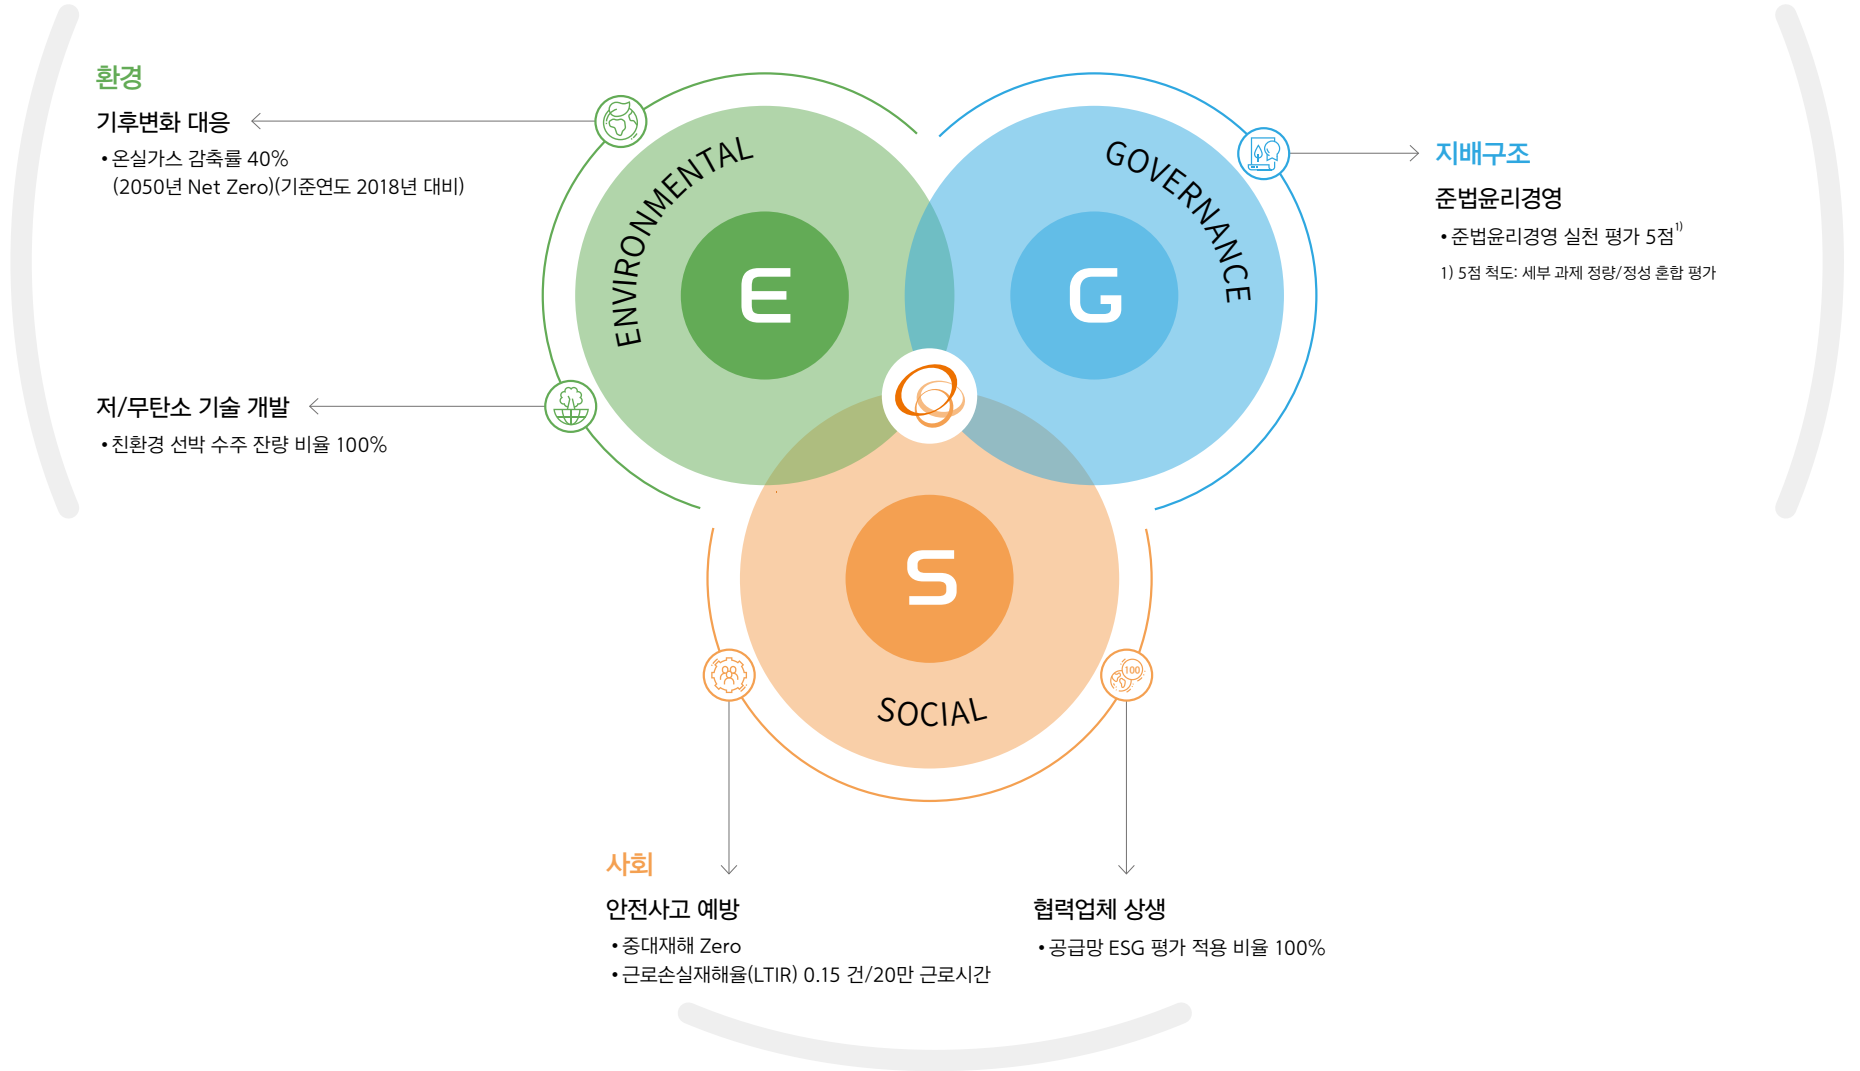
환경

기후변화 대응

• 온실가스 감축률 40% (2050년 Net Zero)(기준연도 2018년 대비)

저/무탄소 기술 개발

• 친환경 선박 수주 잔량 비율 100%

ENVIRONMENTAL

E

GOVERNANCE

G

S

SOCIAL

지배구조

준법윤리경영

• 준법윤리경영 실천 평가 5점$^{1)}$

1) 5점 척도: 세부 과제 정량/정성 혼합 평가

100

사회

안전사고 예방

• 중대재해 Zero

• 근로손실재해율(LTIR) 0.15 건/20만 근로시간

협력업체 상생

• 공급망 ESG 평가 적용 비율 100%